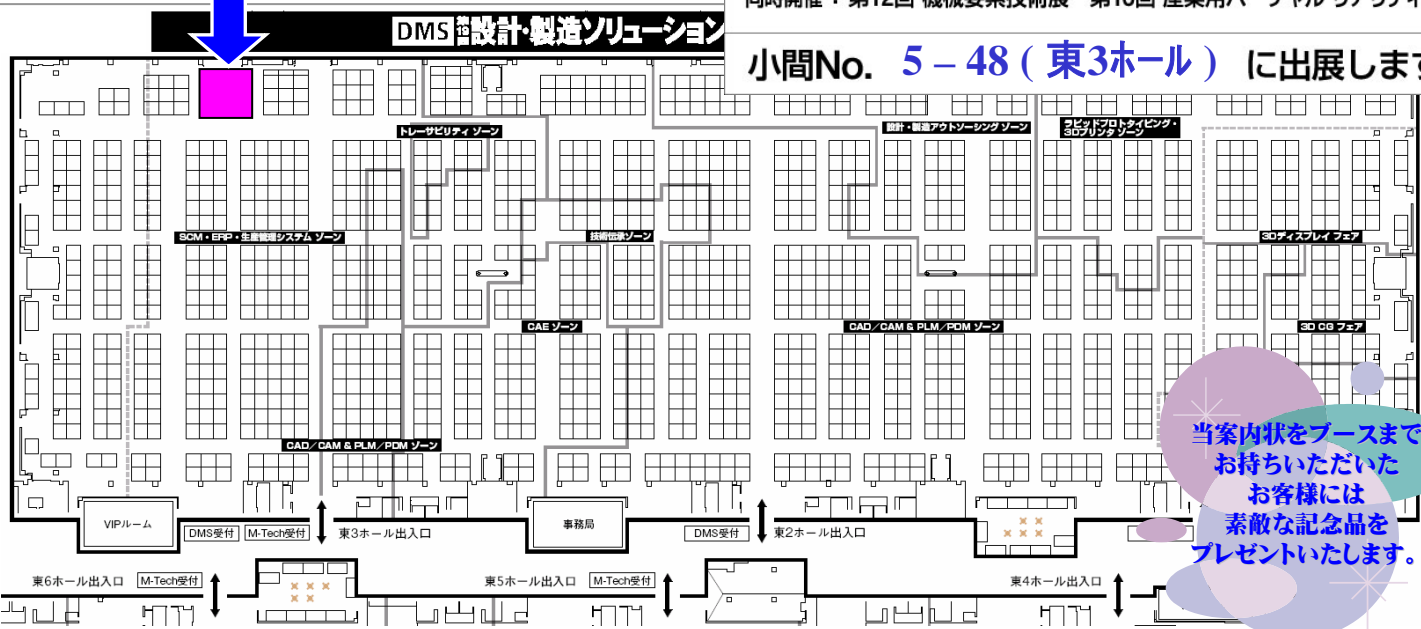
同時開催：第12回 機械要素技術展 第10回 産業用バーチャルリアリティ

DMS 第19回 設計・製造ソリューション展

小間No. 5 – 48 ( 東3ホール ) に出展します

トレーサビリティ ゾーン

設計・製造アウトソーシング ゾーン

ラピッドプロトタイピング・3Dプリンタ ゾーン

SCM・ERP・生産管理システム ゾーン

技術伝承ゾーン

3Dディスプレイ フェア

CAE ゾーン

CAD／CAM & PLM／PDM ゾーン

3D CG フェア

CAD／CAM & PLM／PDM ゾーン

VIPルーム

DMS受付

M-Tech受付

東3ホール出入口

事務局

DMS受付

東2ホール出入口

東6ホール出入口

M-Tech受付

東5ホール出入口

M-Tech受付

東4ホール出入口

当案内状をブースまでお持ちいただいたお客様には素敵な記念品をプレゼントいたします。